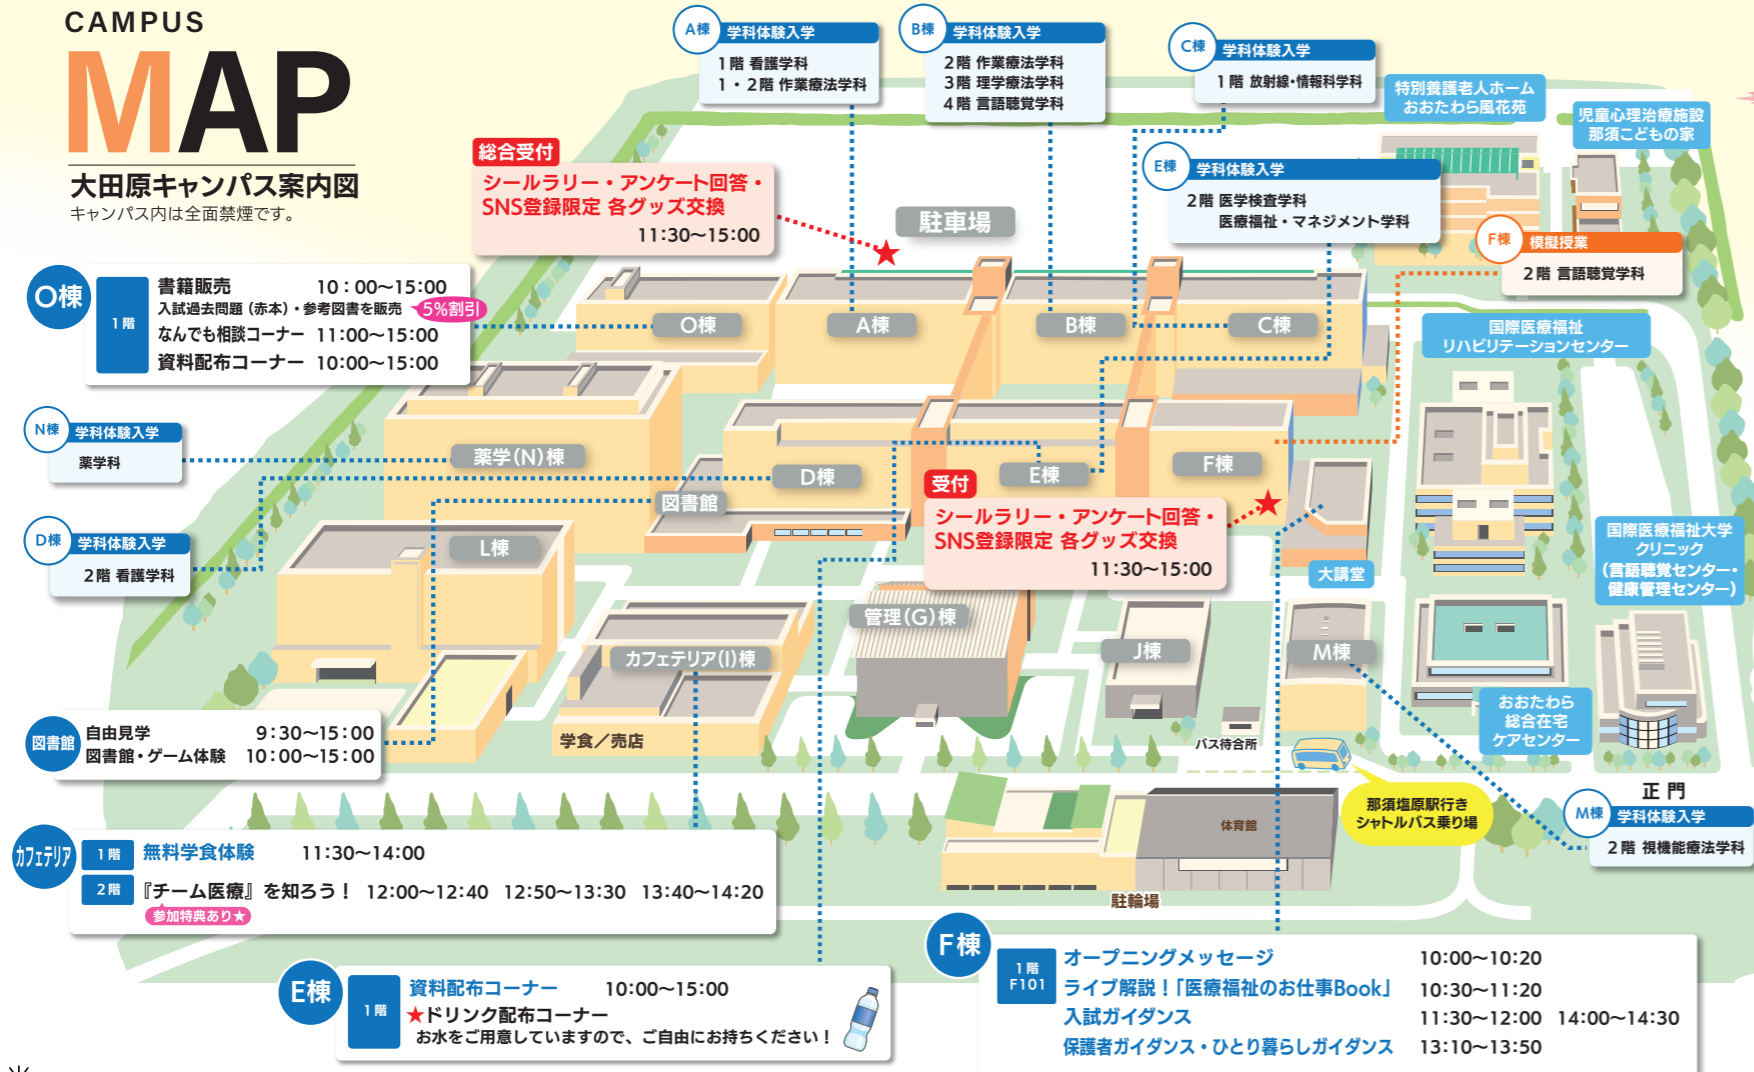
CAMPUS
MAP
大田原キャンパス案内図
キャンパス内は全面禁煙です。

A棟 学科体験入学
1階 看護学科
1・2階 作業療法学科

B棟 学科体験入学
2階 作業療法学科
3階 理学療法学科
4階 言語聴覚学科

C棟 学科体験入学
1階 放射線・情報科学科

特別養護老人ホーム おおたわら風花苑

児童心理治療施設 那須こどもの家

E棟 学科体験入学
2階 医学検査学科
医療福祉・マネジメント学科

F棟 模擬授業
2階 言語聴覚学科

総合受付
シールラリー・アンケート回答・SNS登録限定 各グッズ交換
11:30〜15:00

駐車場

O棟
1階
書籍販売 10:00〜15:00
入試過去問題（赤本）・参考図書を販売 5%割引
なんでも相談コーナー 11:00〜15:00
資料配布コーナー 10:00〜15:00

O棟 A棟 B棟 C棟

国際医療福祉 リハビリテーションセンター

N棟 学科体験入学
薬学科

薬学(N)棟
D棟
E棟
F棟
図書館

受付
シールラリー・アンケート回答・SNS登録限定 各グッズ交換
11:30〜15:00

D棟 学科体験入学
2階 看護学科

L棟
大講堂

国際医療福祉大学 クリニック （言語聴覚センター・健康管理センター）

管理(G)棟
J棟
M棟
カフェテリア(I)棟

おおたわら 総合在宅 ケアセンター

図書館
自由見学 9:30〜15:00
図書館・ゲーム体験 10:00〜15:00

学食／売店
バス待合所

正 門

那須塩原駅行き シャトルバス乗り場

M棟 学科体験入学
2階 視機能療法学科

体育館
駐輪場

カフェテリア
1階 無料学食体験 11:30〜14:00
2階 『チーム医療』を知ろう！ 12:00〜12:40 12:50〜13:30 13:40〜14:20
参加特典あり★

E棟
1階
資料配布コーナー 10:00〜15:00
★ドリンク配布コーナー
お水をご用意していますので、ご自由にお持ちください！

F棟
1階 F101
オープニングメッセージ 10:00〜10:20
ライブ解説！「医療福祉のお仕事Book」 10:30〜11:20
入試ガイダンス 11:30〜12:00 14:00〜14:30
保護者ガイダンス・ひとり暮らしガイダンス 13:10〜13:50